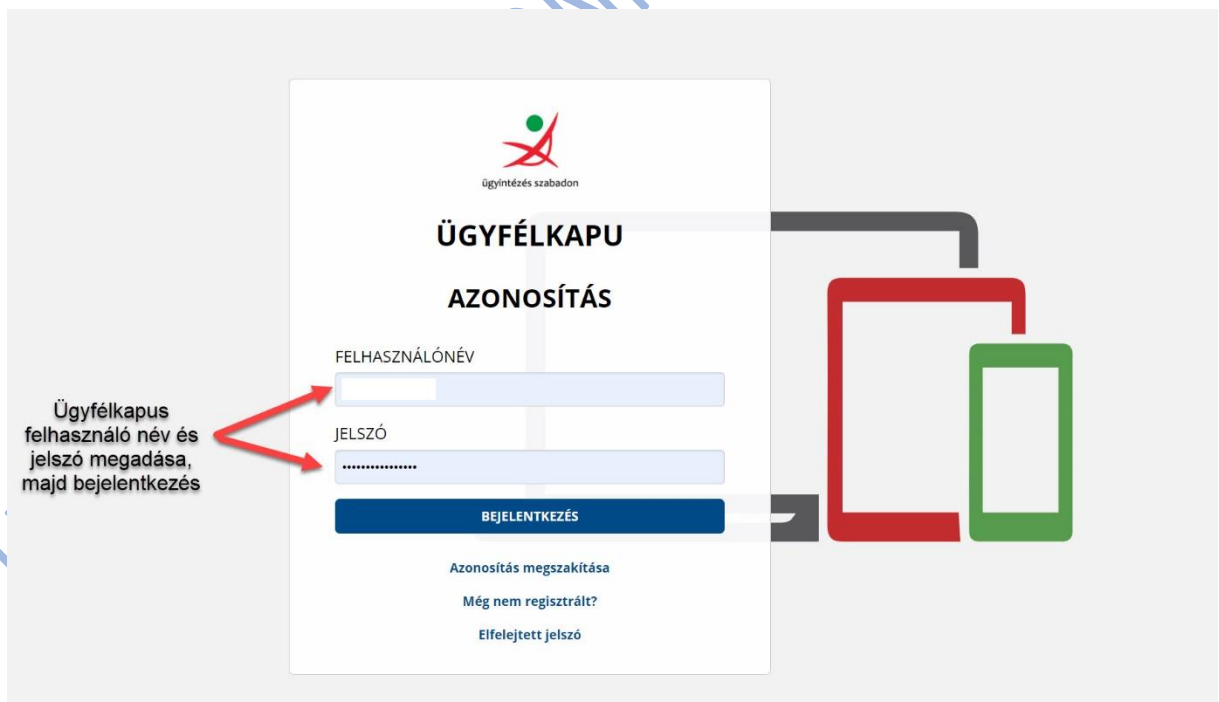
ügyintézés szabadon

ÜGYFÉLKAPU

AZONOSÍTÁS

FELHASZNÁLÓNÉV

JELSZÓ

••••••••••••••••

BEJELENTKEZÉS

Azonosítás megszakítása

Még nem regisztrált?

Elfelejtett jelszó

Ügyfélkapus felhasználó név és jelszó megadása, majd bejelentkezés